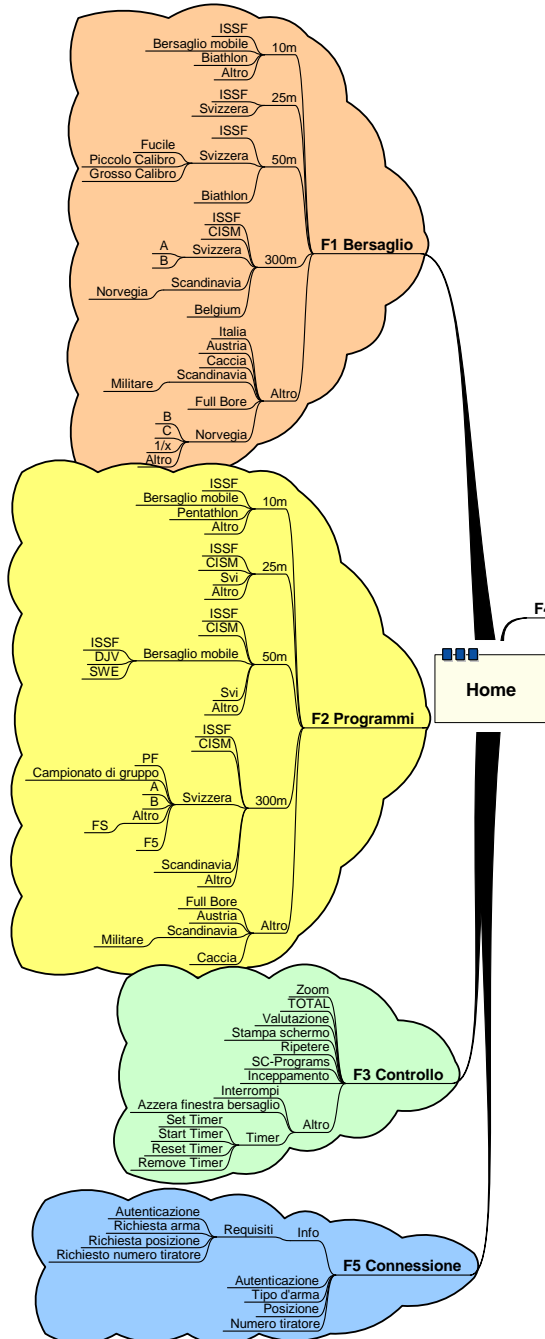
ISSF
Bersaglio mobile
Biathlon
Altro
10m
ISSF
Svizzera
25m
ISSF
Fucile
Piccolo Calibro
Grosso Calibro
Svizzera
50m
Biathlon
ISSF
CISM
A
B
Svizzera
300m
Norvegia
Scandinavia
Belgium
F1 Bersaglio
Italia
Austria
Caccia
Militare
Scandinavia
Full Bore
Altro
B
C
1/x
Altro
Norvegia

ISSF
Bersaglio mobile
Pentathlon
Altro
10m
ISSF
CISM
Svi
Altro
25m
ISSF
CISM
ISSF
DJV
SWE
Bersaglio mobile
50m
Svi
Altro
F2 Programmi
ISSF
CISM
PF
Campionato di gruppo
A
B
Svizzera
300m
FS
Altro
F5
Scandinavia
Altro
Full Bore
Austria
Militare
Scandinavia
Altro
Caccia

Zoom
TOTAL
Valutazione
Stampa schermo
Ripetere
SC-Programs
Inceppamento
F3 Controllo
Interrompi
Azzera finestra bersaglio
Set Timer
Start Timer
Reset Timer
Remove Timer
Timer
Altro

Autenticazione
Richiesta arma
Richiesta posizione
Richiesto numero tiratore
Requisiti
Info
F5 Connessione
Autenticazione
Tipo d'arma
Posizione
Numero tiratore

F4
Home